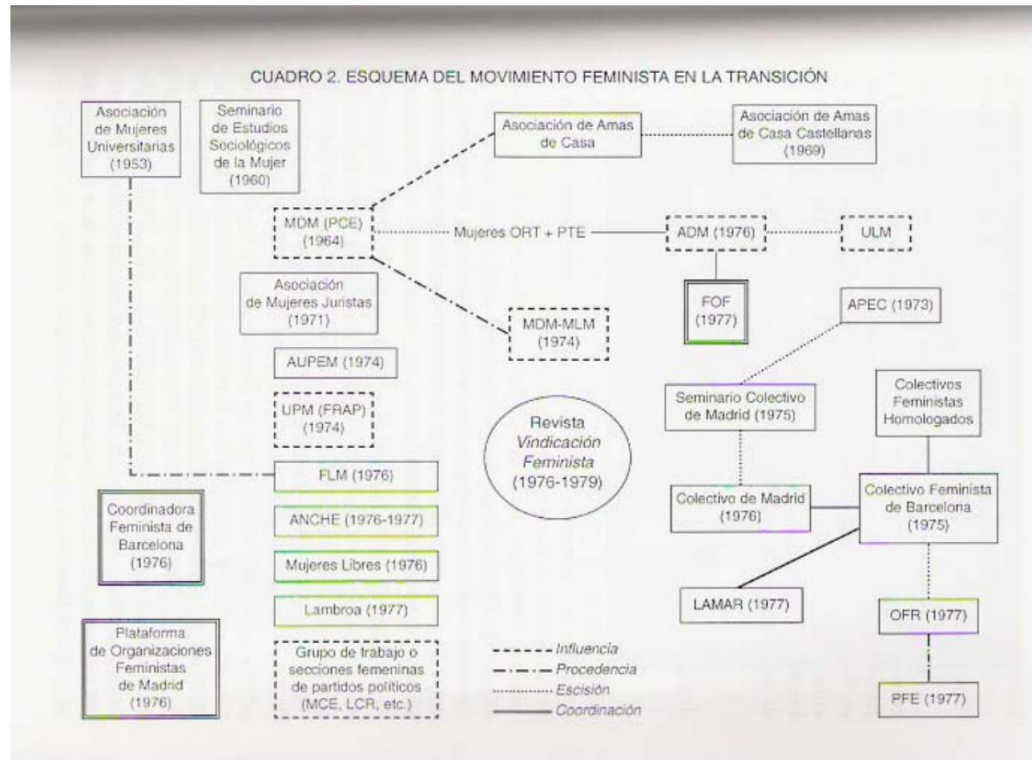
CUADRO 2. ESQUEMA DEL MOVIMIENTO FEMINISTA EN LA TRANSICIÓN

Asociación de Mujeres Universitarias (1953)

Seminario de Estudios Sociológicos de la Mujer (1960)

Asociación de Amas de Casa

Asociación de Amas de Casa Castellanas (1969)

MDM (PCE) (1964)

Mujeres ORT + PTE

ADM (1976)

ULM

Asociación de Mujeres Juristas (1971)

FOF (1977)

APEC (1973)

MDM-MLM (1974)

AUPEM (1974)

UPM (FRAP) (1974)

Revista *Vindicación Feminista* (1976-1979)

Seminario Colectivo de Madrid (1975)

Colectivos Feministas Homologados

FLM (1976)

Coordinadora Feminista de Barcelona (1976)

ANCHE (1976-1977)

Colectivo de Madrid (1976)

Colectivo Feminista de Barcelona (1975)

Mujeres Libres (1976)

Lambroa (1977)

LAMAR (1977)

OFR (1977)

Plataforma de Organizaciones Feministas de Madrid (1976)

Grupo de trabajo o secciones femeninas de partidos políticos (MCE, LCR, etc.)

*Influencia*
*Procedencia*
*Escisión*
*Coordinación*

PFE (1977)